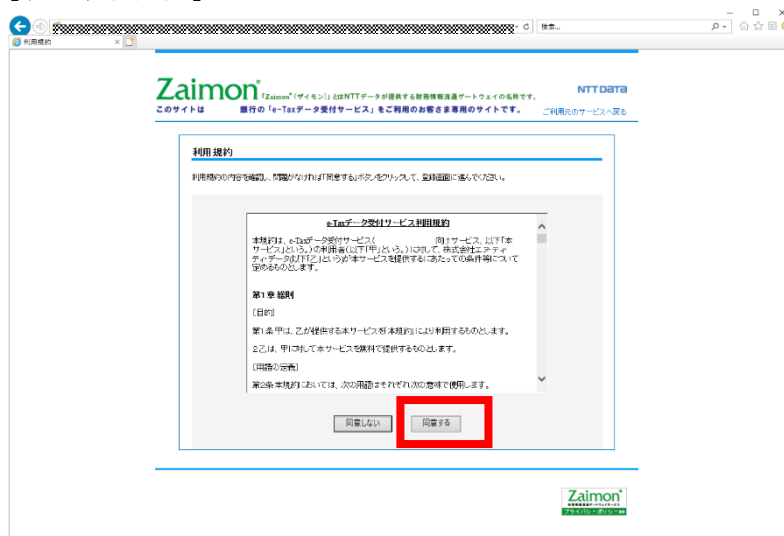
検索...

利用規約

Zaimon 「Zaimon®（ザイモン）」とはNTTデータが提供する財務情報流通ゲートウェイの名称です。

NTT DATA

このサイトは　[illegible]銀行の「e-Taxデータ受付サービス」をご利用のお客さま専用のサイトです。

ご利用元のサービスへ戻る

利用規約

利用規約の内容を確認し、問題がなければ「同意する」ボタンをクリックして、登録画面に進んでください。

e-Taxデータ受付サービス利用規約

本規約は、e-Taxデータ受付サービス（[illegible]向けサービス、以下「本サービス」という。）の利用者（以下「甲」という。）に対して、株式会社エヌ・ティ・ティ・データ（以下「乙」という）が本サービスを提供するにあたっての条件等について定めるものとします。

第1章 総則

［目的］

第1条 甲は、乙が提供する本サービスを本規約により利用するものとします。

2 乙は、甲に対して本サービスを無料で提供するものとします。

［用語の定義］

第2条 本規約においては、次の用語はそれぞれ次の意味で使用します。

同意しない

同意する

Zaimon

プライバシーポリシー